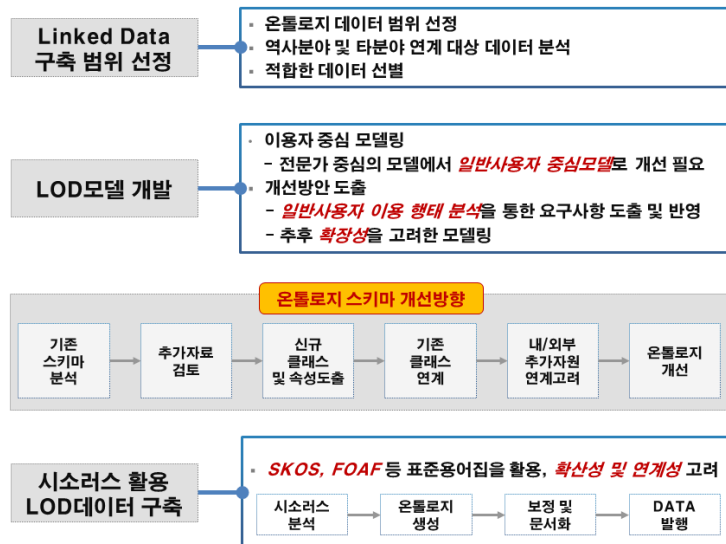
Linked Data 구축 범위 선정

▪ 온톨로지 데이터 범위 선정
▪ 역사분야 및 타분야 연계 대상 데이터 분석
▪ 적합한 데이터 선별

LOD모델 개발

▪ 이용자 중심 모델링
– 전문가 중심의 모델에서 일반사용자 중심모델로 개선 필요
▪ 개선방안 도출
– 일반사용자 이용 행태 분석을 통한 요구사항 도출 및 반영
– 추후 확장성을 고려한 모델링

온톨로지 스키마 개선방향

기존 스키마 분석

추가자료 검토

신규 클래스 및 속성도출

기존 클래스 연계

내/외부 추가자원 연계고려

온톨로지 개선

시소러스 활용 LOD데이터 구축

▪ SKOS, FOAF 등 표준용어집을 활용, 확산성 및 연계성 고려

시소러스 분석

온톨로지 생성

보정 및 문서화

DATA 발행